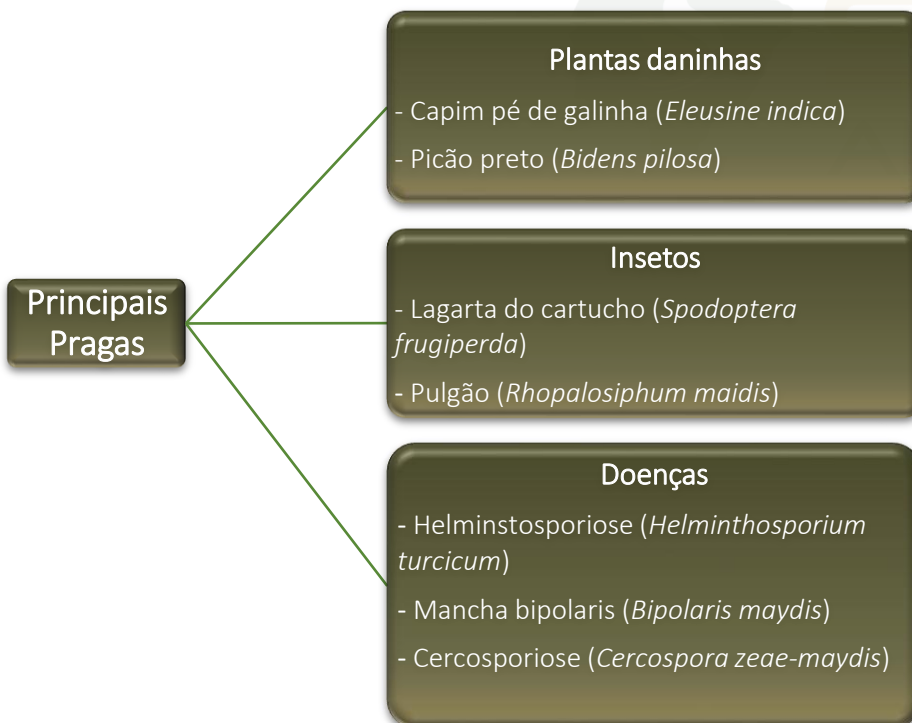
Principais Pragas

Plantas daninhas

- Capim pé de galinha (*Eleusine indica*)

- Picão preto (*Bidens pilosa*)

Insetos

- Lagarta do cartucho (*Spodoptera frugiperda*)

- Pulgão (*Rhopalosiphum maidis*)

Doenças

- Helminstosporiose (*Helminthosporium turcicum*)

- Mancha bipolaris (*Bipolaris maydis*)

- Cercosporiose (*Cercospora zeae-maydis*)